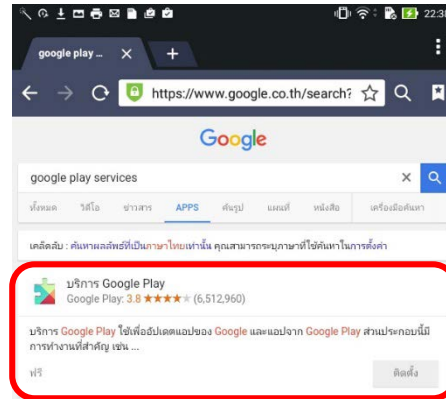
22:3

google play ...

https://www.google.co.th/search?

Google

google play services

ทั้งหมด วิดีโอ ข่าวสาร APPS ค้นรูป แผนที่ หนังสือ เครื่องมือค้นหา

เคล็ดลับ : ค้นหาผลลัพธ์ที่เป็นภาษาไทยเท่านั้น คุณสามารถระบุภาษาที่ใช้ค้นหาในการตั้งค่า

บริการ Google Play
Google Play: 3.8 ★★★★☆ (6,512,960)

บริการ Google Play ใช้เพื่ออัปเดตแอปของ Google และแอปจาก Google Play ส่วนประกอบนี้มีการทำงานที่สำคัญ เช่น ...

ฟรี

ติดตั้ง